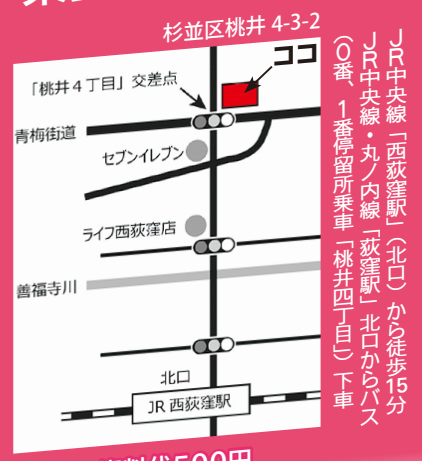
杉並区桃井 4-3-2

ココ

「桃井４丁目」交差点

青梅街道

セブンイレブン

ライフ西荻窪店

善福寺川

北口

JR 西荻窪駅

JR中央線「西荻窪駅」（北口）から徒歩15分
JR中央線・丸ノ内線「荻窪駅」北口からバス（0番、1番停留所乗車「桃井四丁目」下車

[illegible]500円